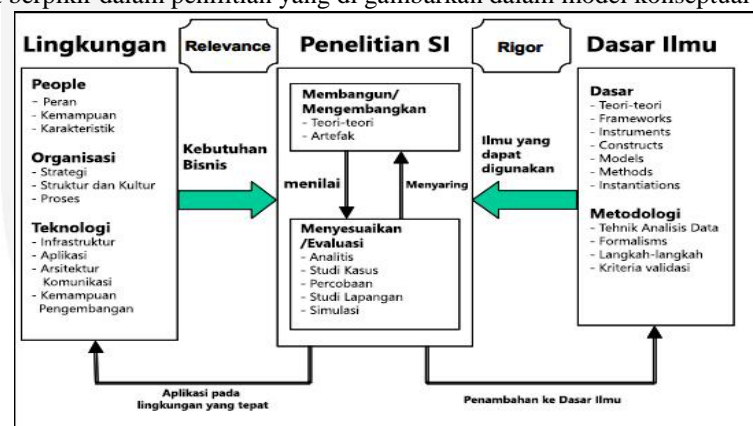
berpikir dalam penelitian yang di gambarkan dalam model konseptual

Lingkungan

Relevance

Penelitian SI

Rigor

Dasar Ilmu

People
- Peran
- Kemampuan
- Karakteristik

Organisasi
- Strategi
- Struktur dan Kultur
- Proses

Teknologi
- Infrastruktur
- Aplikasi
- Arsitektur Komunikasi
- Kemampuan Pengembangan

Kebutuhan Bisnis

Membangun/ Mengembangkan
- Teori-teori
- Artefak

menilai

Menyaring

Menyesuaikan /Evaluasi
- Analitis
- Studi Kasus
- Percobaan
- Studi Lapangan
- Simulasi

Ilmu yang dapat digunakan

Dasar
- Teori-teori
- Frameworks
- Instruments
- Constructs
- Models
- Methods
- Instantiations

Metodologi
- Tehnik Analisis Data
- Formalisms
- Langkah-langkah
- Kriteria validasi

Aplikasi pada lingkungan yang tepat

Penambahan ke Dasar Ilmu